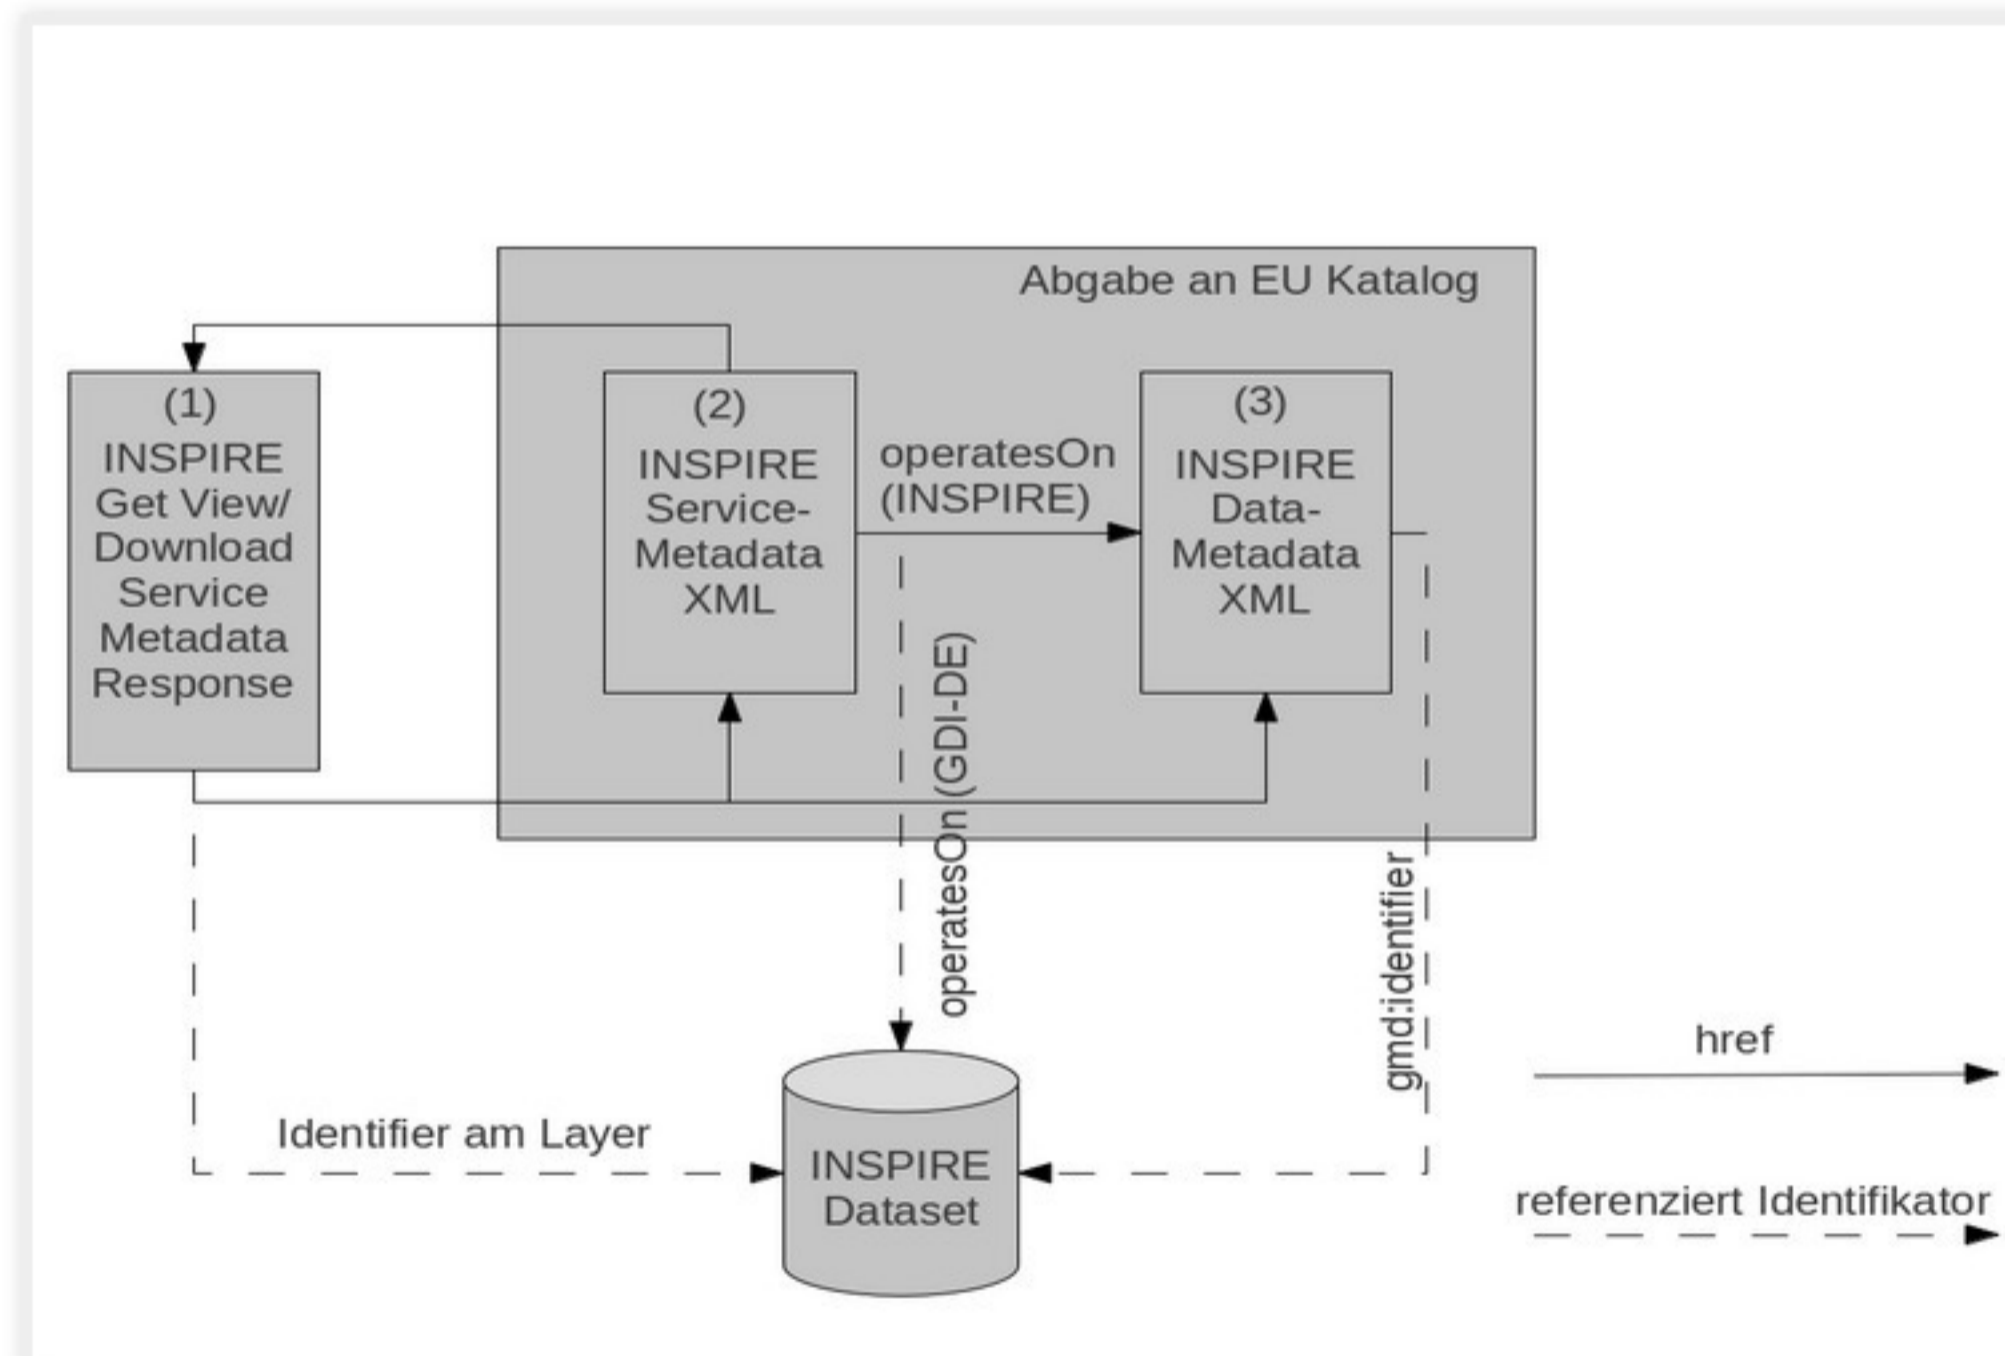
Abgabe an EU Katalog

(1)
INSPIRE
Get View/
Download
Service
Metadata
Response

(2)
INSPIRE
Service-
Metadata
XML

operatesOn
(INSPIRE)

(3)
INSPIRE
Data-
Metadata
XML

operatesOn (GDI-DE)

gmd:identifier

href

Identifier am Layer

INSPIRE
Dataset

referenziert Identifikator